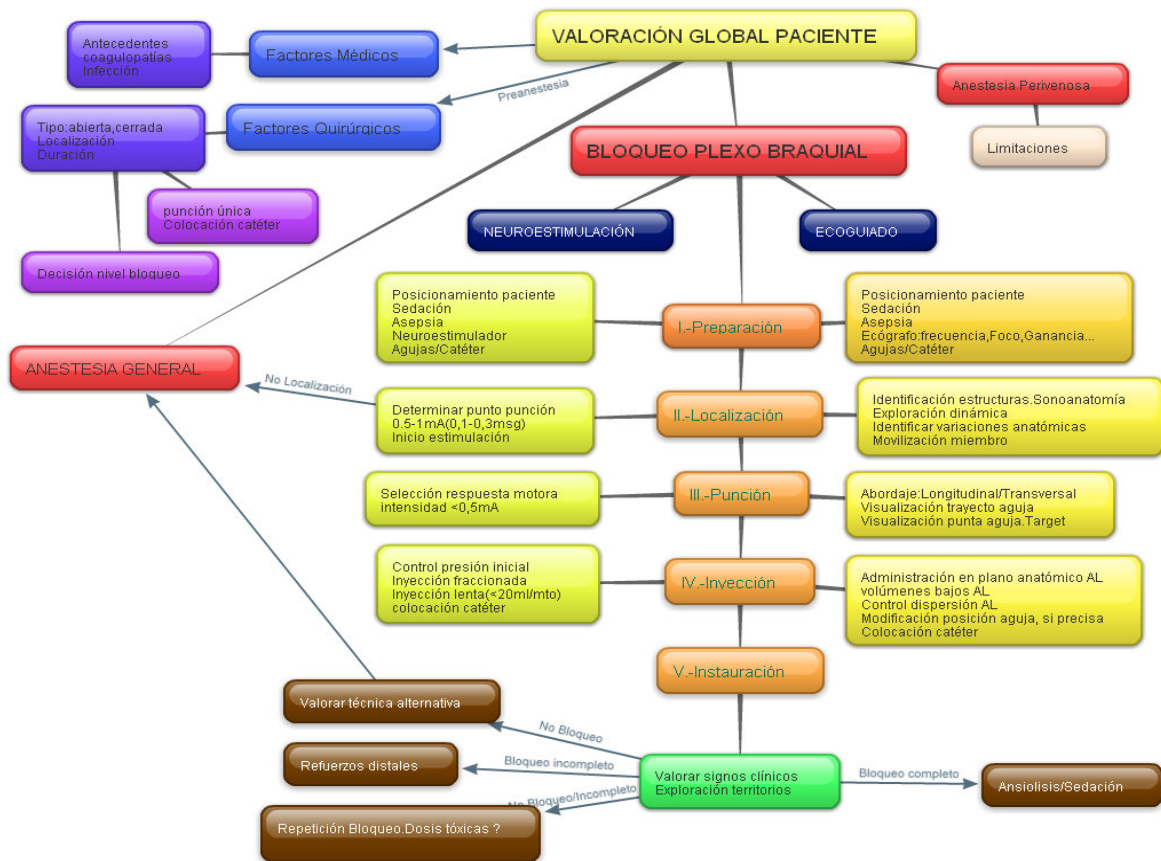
VALORACIÓN GLOBAL PACIENTE

Factores Médicos

Antecedentes
coagulopatías
Infección

Preanestesia

Factores Quirúrgicos

Tipo:abierta,cerrada
Localización
Duración

punción única
Colocación catéter

Decisión nivel bloqueo

Anestesia Perivenosa

Limitaciones

BLOQUEO PLEXO BRAQUIAL

NEUROESTIMULACIÓN

ECOGUIADO

ANESTESIA GENERAL

Posicionamiento paciente
Sedación
Asepsia
Neuroestimulador
Agujas/Catéter

I.-Preparación

Posicionamiento paciente
Sedación
Asepsia
Ecógrafo:frecuencia,Foco,Ganancia...
Agujas/Catéter

No Localización

Determinar punto punción
0.5-1mA(0,1-0,3msg)
Inicio estimulación

II.-Localización

Identificación estructuras.Sonoanatomía
Exploración dinámica
Identificar variaciones anatómicas
Movilización miembro

Selección respuesta motora
intensidad <0,5mA

III.-Punción

Abordaje:Longitudinal/Transversal
Visualización trayecto aguja
Visualización punta aguja.Target

Control presión inicial
Inyección fraccionada
Inyección lenta(<20ml/mto)
colocación catéter

IV.-Inyección

Administración en plano anatómico AL
volúmenes bajos AL
Control dispersión AL
Modificación posición aguja, si precisa
Colocación catéter

V.-Instauración

Valorar técnica alternativa

No Bloqueo

Refuerzos distales

Bloqueo incompleto

No Bloqueo/Incompleto

Repetición Bloqueo.Dosis tóxicas ?

Valorar signos clínicos
Exploración territorios

Bloqueo completo

Ansiolisis/Sedación